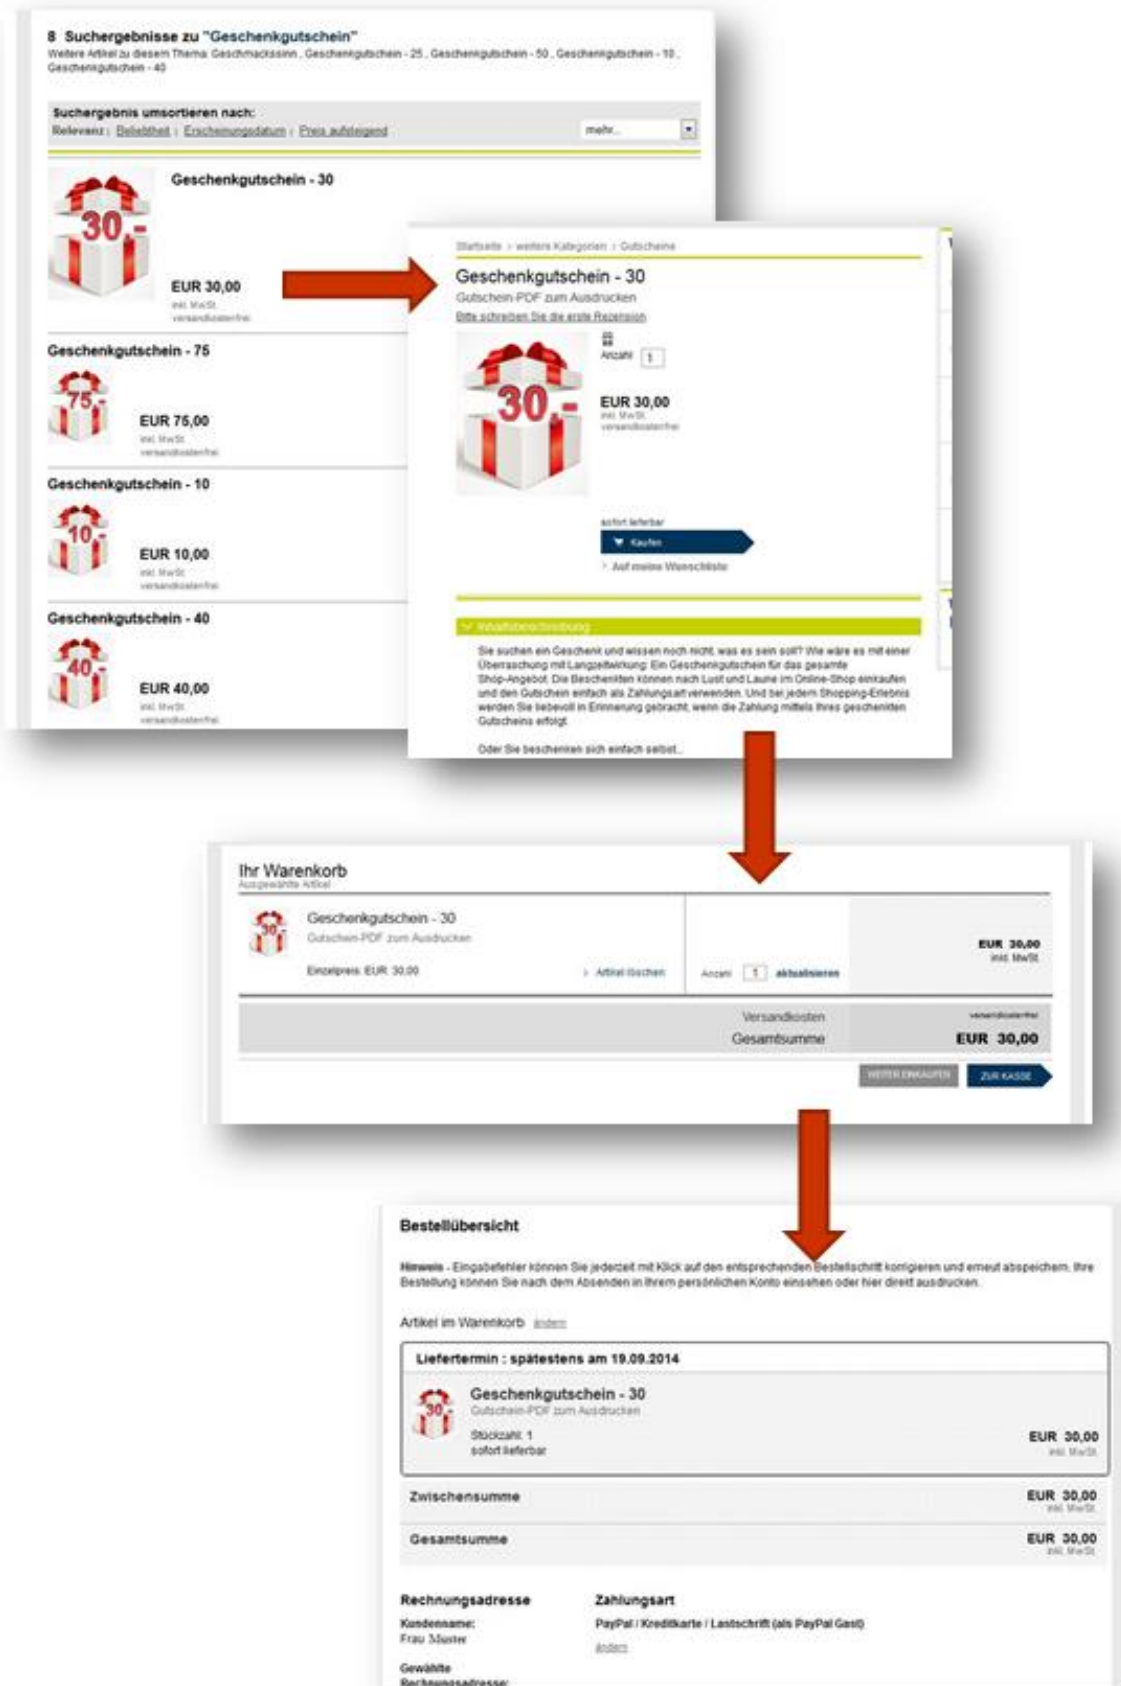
8 Suchergebnisse zu "Geschenkgutschein"
Weitere Artikel zu diesem Thema: Geschmackssinn , Geschenkgutschein - 25 , Geschenkgutschein - 50 , Geschenkgutschein - 10 , Geschenkgutschein - 40

Suchergebnis umsortieren nach:
Relevanz | Beliebtheit | Erscheinungsdatum | Preis aufsteigend
mehr...

Geschenkgutschein - 30
30,-
EUR 30,00
inkl. MwSt.
versandkostenfrei

Geschenkgutschein - 75
75,-
EUR 75,00
inkl. MwSt.
versandkostenfrei

Geschenkgutschein - 10
10,-
EUR 10,00
inkl. MwSt.
versandkostenfrei

Geschenkgutschein - 40
40,-
EUR 40,00
inkl. MwSt.
versandkostenfrei

Startseite > weitere Kategorien > Gutscheine
Geschenkgutschein - 30
Gutschein-PDF zum Ausdrucken
Bitte schreiben Sie die erste Rezension
30,-
Anzahl 1
EUR 30,00
inkl. MwSt.
versandkostenfrei
sofort lieferbar
Kaufen
> Auf meine Wunschliste

Inhaltsbeschreibung
Sie suchen ein Geschenk und wissen noch nicht, was es sein soll? Wie wäre es mit einer Überraschung mit Langzeitwirkung: Ein Geschenkgutschein für das gesamte Shop-Angebot. Die Beschenkten können nach Lust und Laune im Online-Shop einkaufen und den Gutschein einfach als Zahlungsart verwenden. Und bei jedem Shopping-Erlebnis werden Sie liebevoll in Erinnerung gebracht, wenn die Zahlung mittels Ihres geschenkten Gutscheins erfolgt.

Oder Sie beschenken sich einfach selbst...

Ihr Warenkorb
Ausgewählte Artikel
Geschenkgutschein - 30
Gutschein-PDF zum Ausdrucken
Einzelpreis: EUR 30,00
> Artikel löschen
Anzahl 1 aktualisieren
EUR 30,00
inkl. MwSt.
Versandkosten versandkostenfrei
Gesamtsumme EUR 30,00
WEITER EINKAUFEN
ZUR KASSE

Bestellübersicht
Hinweis - Eingabefehler können Sie jederzeit mit Klick auf den entsprechenden Bestellschritt korrigieren und erneut abspeichern. Ihre Bestellung können Sie nach dem Absenden in Ihrem persönlichen Konto einsehen oder hier direkt ausdrucken.

Artikel im Warenkorb ändern

Liefertermin : spätestens am 19.09.2014
Geschenkgutschein - 30
Gutschein-PDF zum Ausdrucken
Stückzahl: 1
sofort lieferbar
EUR 30,00
inkl. MwSt.

Zwischensumme EUR 30,00
inkl. MwSt.
Gesamtsumme EUR 30,00
inkl. MwSt.

Rechnungsadresse
Kundenname:
Frau Muster
Gewählte Rechnungsadresse:

Zahlungsart
PayPal / Kreditkarte / Lastschrift (als PayPal Gast)
ändern